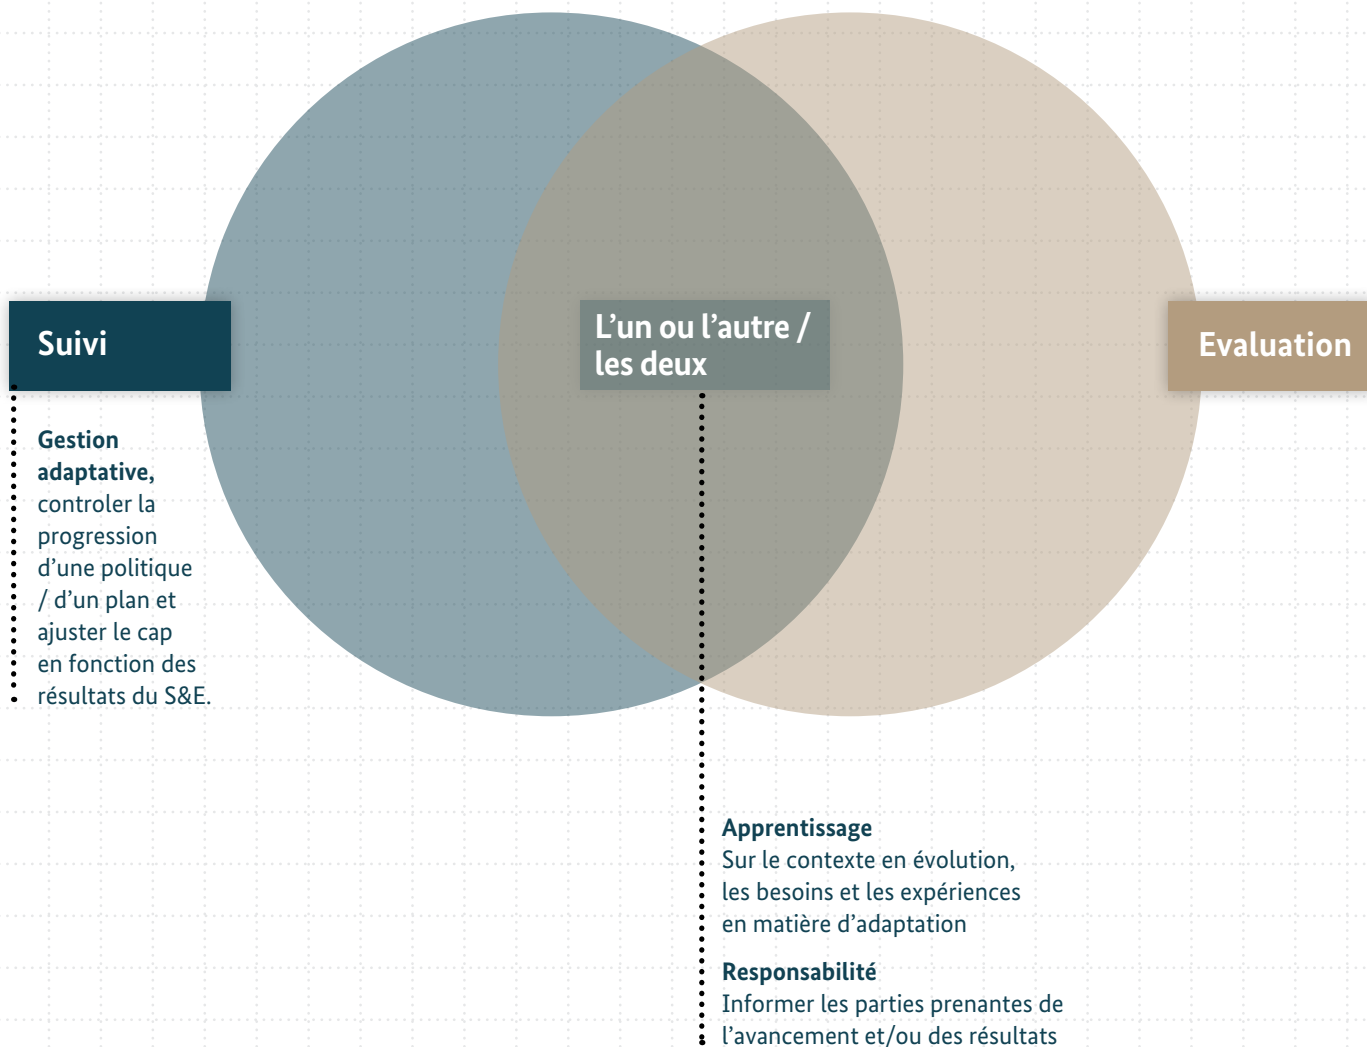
Suivi

L’un ou l’autre / les deux

Evaluation

Gestion adaptative, controler la progression d’une politique / d’un plan et ajuster le cap en fonction des résultats du S&E.

Apprentissage
Sur le contexte en évolution, les besoins et les expériences en matière d’adaptation

Responsabilité
Informer les parties prenantes de l’avancement et/ou des résultats